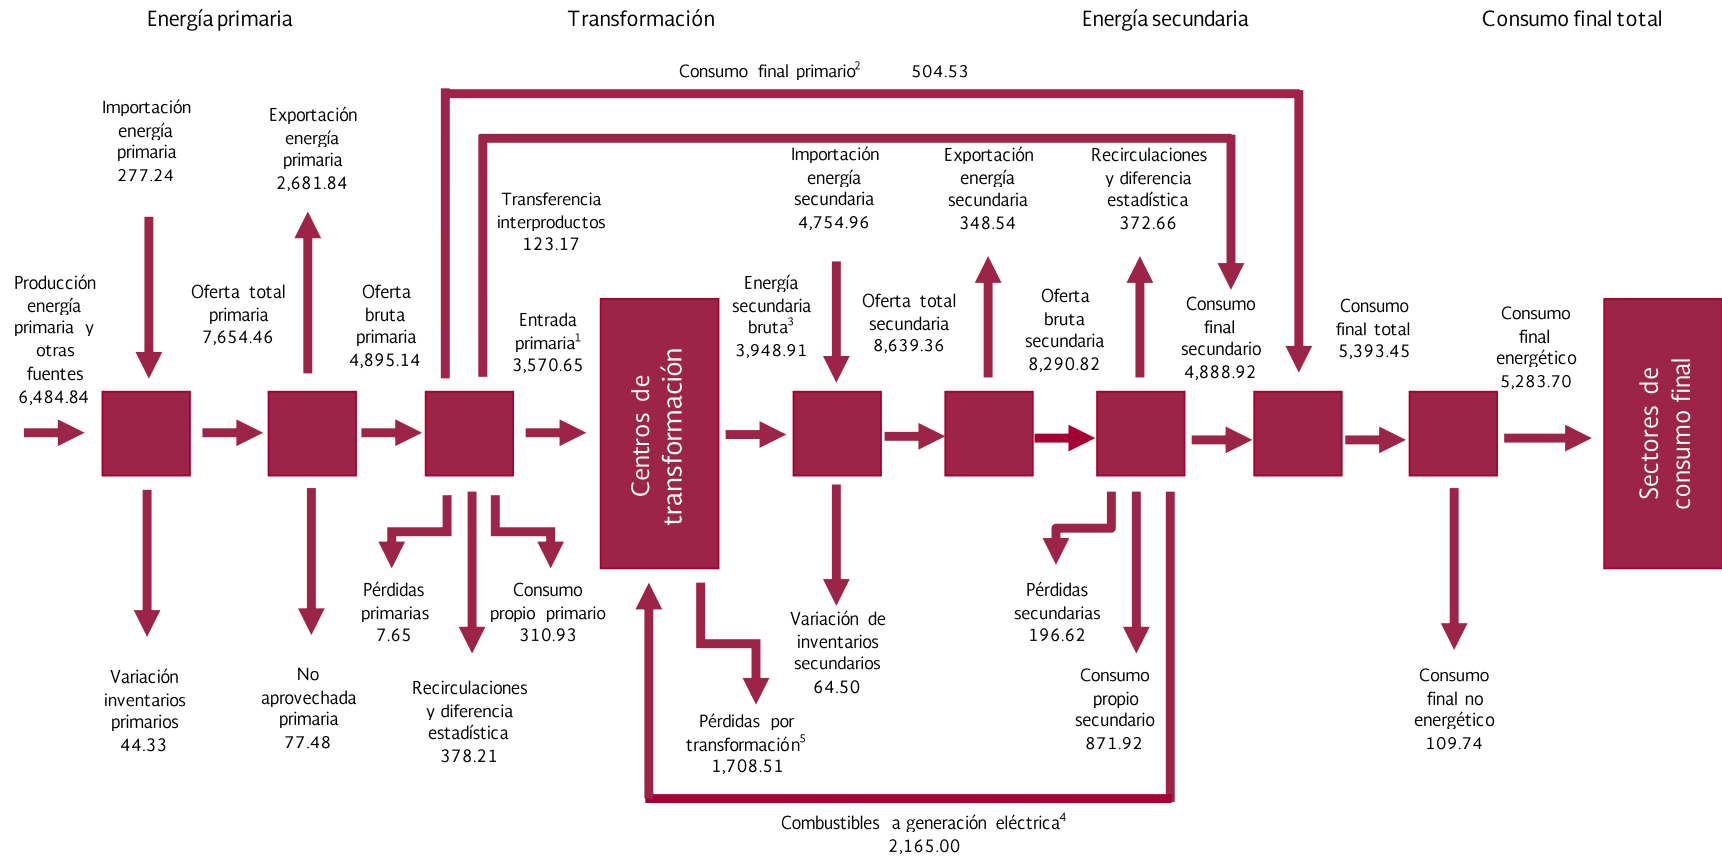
Energía primaria

Transformación

Energía secundaria

Consumo final total

Consumo final primario$^2$ 504.53

Importación energía primaria 277.24

Exportación energía primaria 2,681.84

Transferencia interproductos 123.17

Importación energía secundaria 4,754.96

Exportación energía secundaria 348.54

Recirculaciones y diferencia estadística 372.66

Producción energía primaria y otras fuentes 6,484.84

Oferta total primaria 7,654.46

Oferta bruta primaria 4,895.14

Entrada primaria$^1$ 3,570.65

Centros de transformación

Energía secundaria bruta$^3$ 3,948.91

Oferta total secundaria 8,639.36

Oferta bruta secundaria 8,290.82

Consumo final secundario 4,888.92

Consumo final total 5,393.45

Consumo final energético 5,283.70

Sectores de consumo final

Variación inventarios primarios 44.33

No aprovechada primaria 77.48

Pérdidas primarias 7.65

Recirculaciones y diferencia estadística 378.21

Consumo propio primario 310.93

Pérdidas por transformación$^5$ 1,708.51

Variación de inventarios secundarios 64.50

Pérdidas secundarias 196.62

Consumo propio secundario 871.92

Consumo final no energético 109.74

Combustibles a generación eléctrica$^4$ 2,165.00